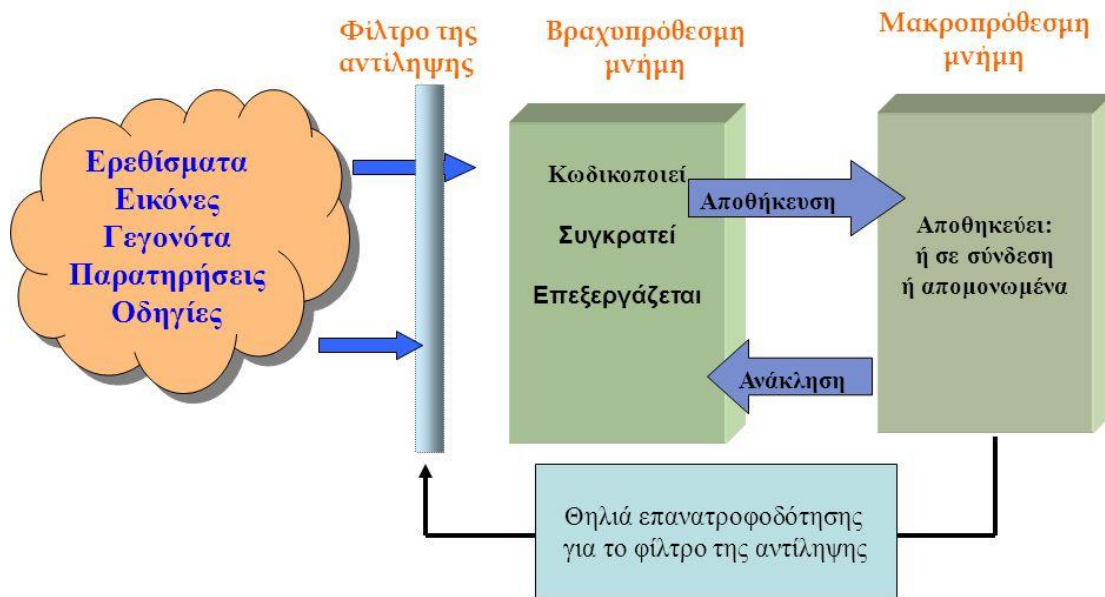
Φίλτρο της αντίληψης

Βραχυπρόθεσμη μνήμη

Μακροπρόθεσμη μνήμη

Ερεθίσματα
Εικόνες
Γεγονότα
Παρατηρήσεις
Οδηγίες

Κωδικοποιεί

Συγκρατεί

Επεξεργάζεται

Αποθήκευση

Αποθηκεύει:
ή σε σύνδεση
ή απομονωμένα

Ανάκληση

Θηλιά επανατροφοδότησης για το φίλτρο της αντίληψης